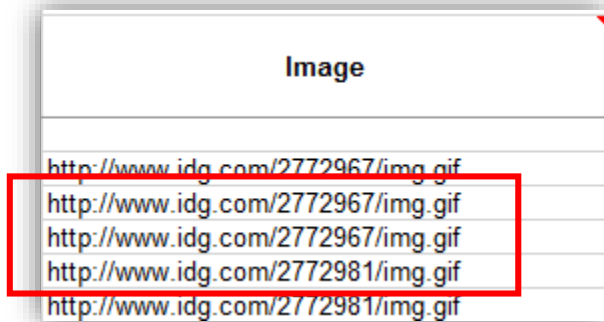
| Image |
|---|
| |
| http://www.idg.com/2772967/img.gif |
| http://www.idg.com/2772967/img.gif |
| http://www.idg.com/2772967/img.gif |
| http://www.idg.com/2772981/img.gif |
| http://www.idg.com/2772981/img.gif |